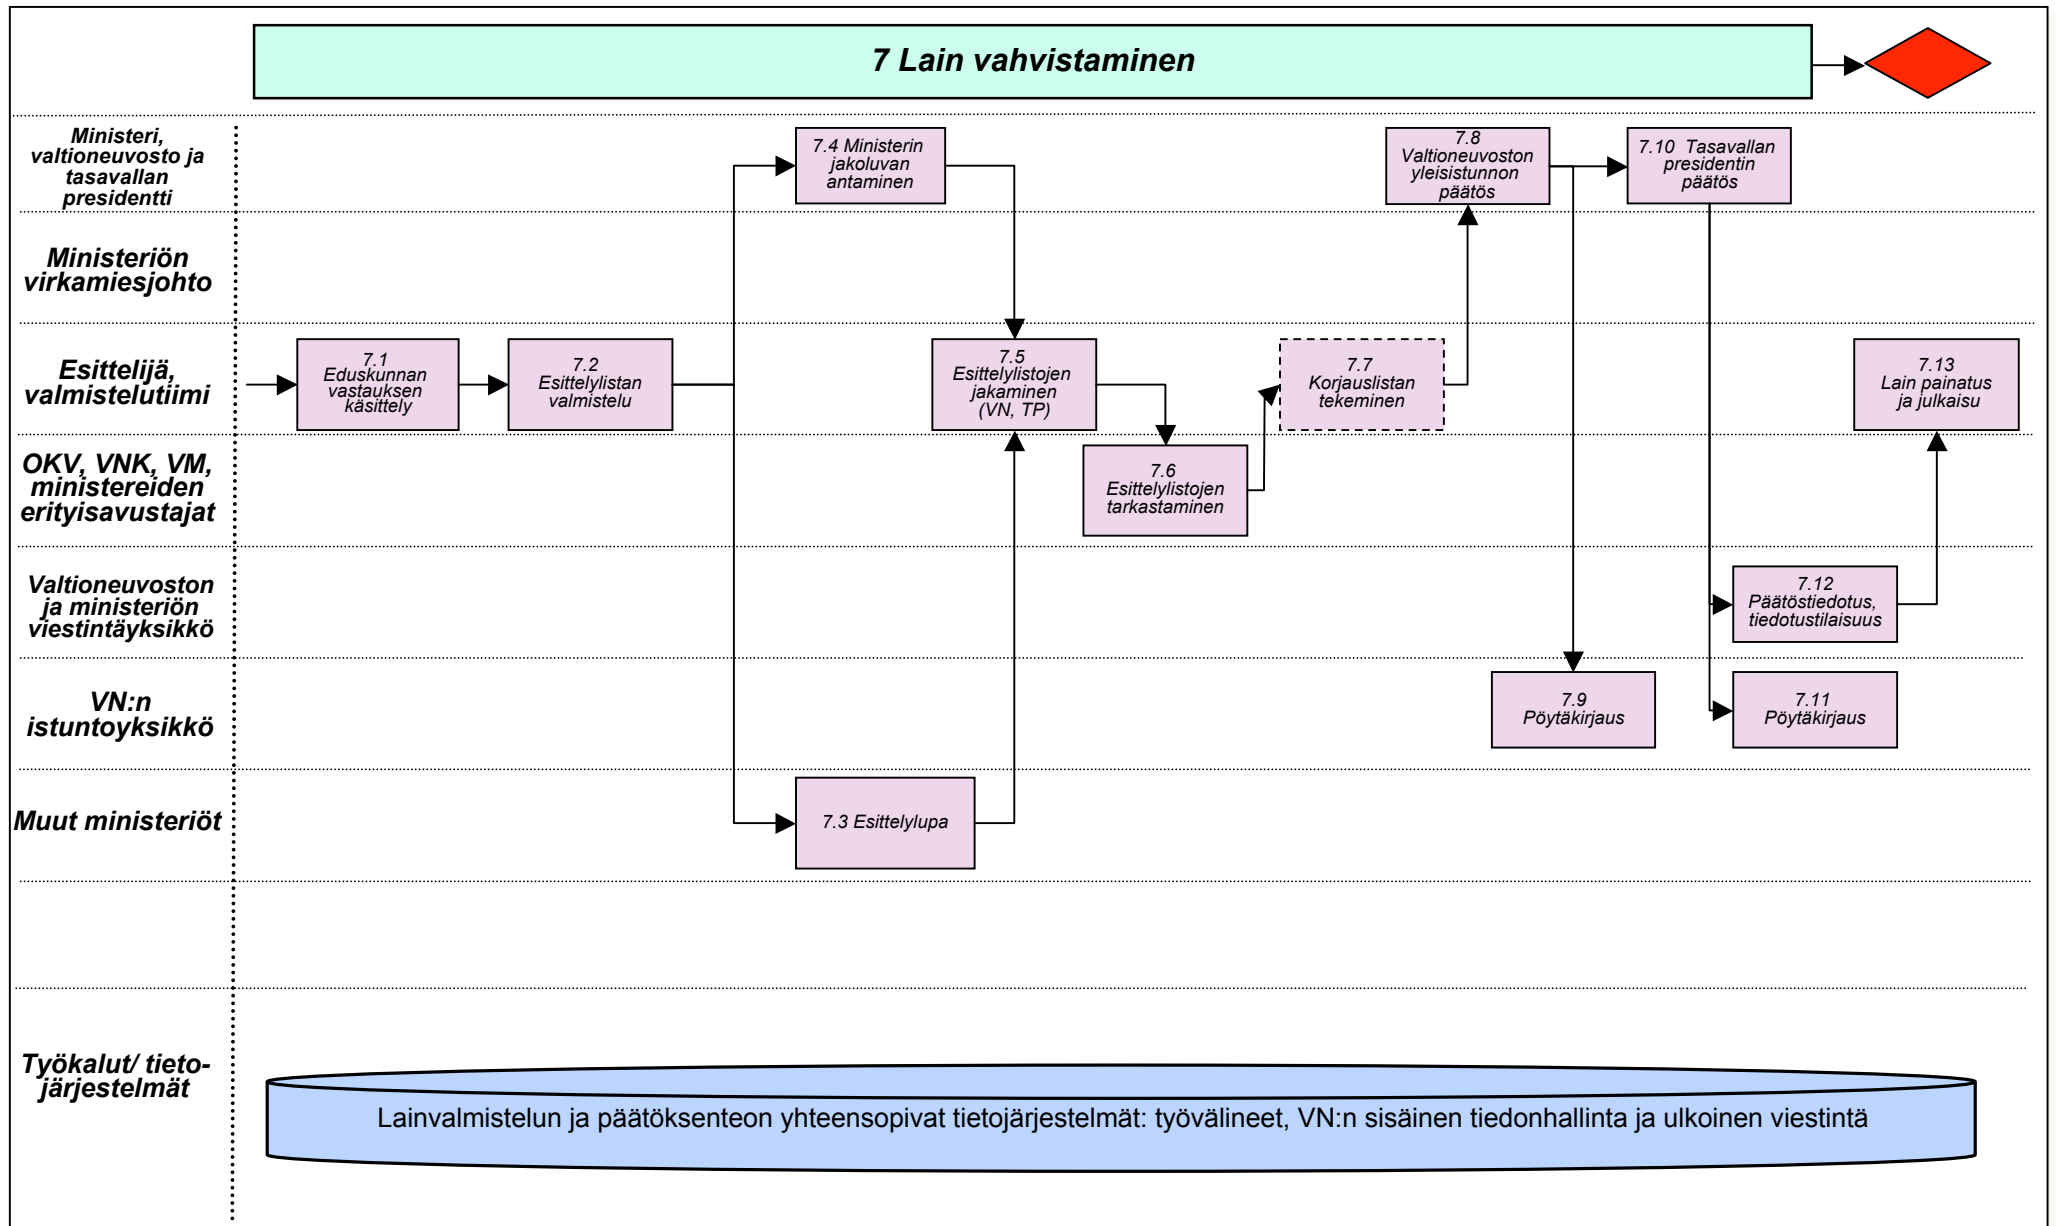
7 Lain vahvistaminen

Ministeri, valtioneuvosto ja tasavallan presidentti

7.4 Ministerin jakoluvan antaminen

7.8 Valtioneuvoston yleisistunnon päätös

7.10 Tasavallan presidentin päätös

Ministeriön virkamiesjohto

Esittelijä, valmistelutiimi

7.1 Eduskunnan vastauksen käsittely

7.2 Esittelylistan valmistelu

7.5 Esittelylistojen jakaminen (VN, TP)

7.7 Korjauslistan tekeminen

7.13 Lain painatus ja julkaisu

OKV, VNK, VM, ministereiden erityisavustajat

7.6 Esittelylistojen tarkastaminen

Valtioneuvoston ja ministeriön viestintäyksikkö

7.12 Päätöstiedotus, tiedotustilaisuus

VN:n istuntoyksikkö

7.9 Pöytäkirjaus

7.11 Pöytäkirjaus

Muut ministeriöt

7.3 Esittelylupa

Työkalut/ tietojärjestelmät

Lainvalmistelun ja päätöksenteon yhteensopivat tietojärjestelmät: työvälineet, VN:n sisäinen tiedonhallinta ja ulkoinen viestintä